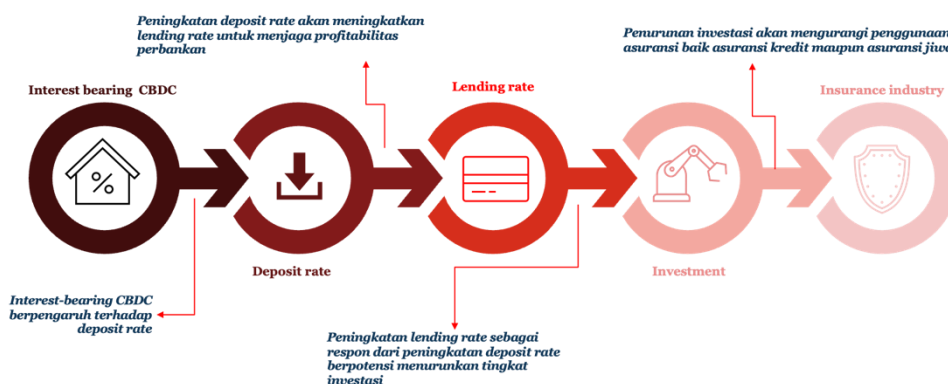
Peningkatan deposit rate akan meningkatkan lending rate untuk menjaga profitabilitas perbankan

Penurunan investasi akan mengurangi penggunaan asuransi baik asuransi kredit maupun asuransi jiw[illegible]

Interest bearing CBDC

Lending rate

Insurance industry

%

Deposit rate

Investment

Interest-bearing CBDC berpengaruh terhadap deposit rate

Peningkatan lending rate sebagai respon dari peningkatan deposit rate berpotensi menurunkan tingkat investasi